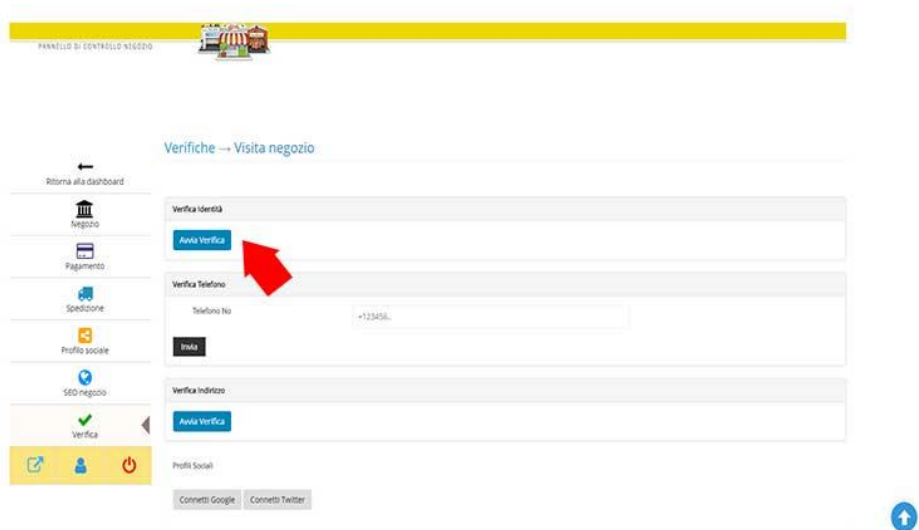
PANNELLO DI CONTROLLO NEGOZIO

Verifiche → Visita negozio

Ritorna alla dashboard

Negozio

Pagamento

Spedizione

Profilo sociale

SEO negozio

Verifica

Verifica Identità

Avvia Verifica

Verifica Telefono

Telefono No

+123456..

Invia

Verifica Indirizzo

Avvia Verifica

Profili Sociali

Connetti Google

Connetti Twitter